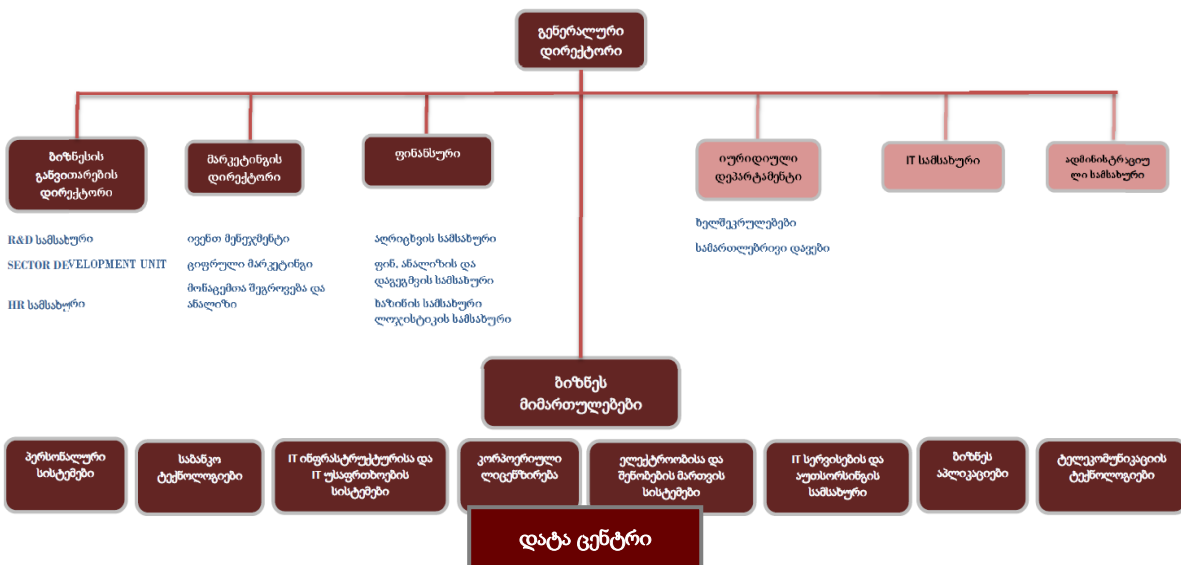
გენერალური დირექტორი

ბიზნესის განვითარების დირექტორი

R&D სამსახური
SECTOR DEVELOPMENT UNIT
HR სამსახური

მარკეტინგის დირექტორი

ივენთ მენეჯმენტი
ციფრული მარკეტინგი
მონაცემთა შეგროვება და ანალიზი

ფინანსური

აღრიცხვის სამსახური
ფინ. ანალიზის და დაგეგმვის სამსახური
ხაზინის სამსახური
ლოჯისტიკის სამსახური

იურიდიული დეპარტამენტი

ხელშეკრულებები
სამართლებრივი დავები

IT სამსახური

ადმინისტრაციული სამსახური

ბიზნეს მიმართულებები

პერსონალური სისტემები

საბანკო ტექნოლოგიები

IT ინფრასტრუქტურისა და IT უსაფრთხოების სისტემები

კორპორატიული ლიცენზირება

ელექტრონული და შენობების მართვის სისტემები

IT სერვისების და აუთსორსინგის სამსახური

ბიზნეს აპლიკაციები

ტელეკომუნიკაციის ტექნოლოგიები

დატა ცენტრი